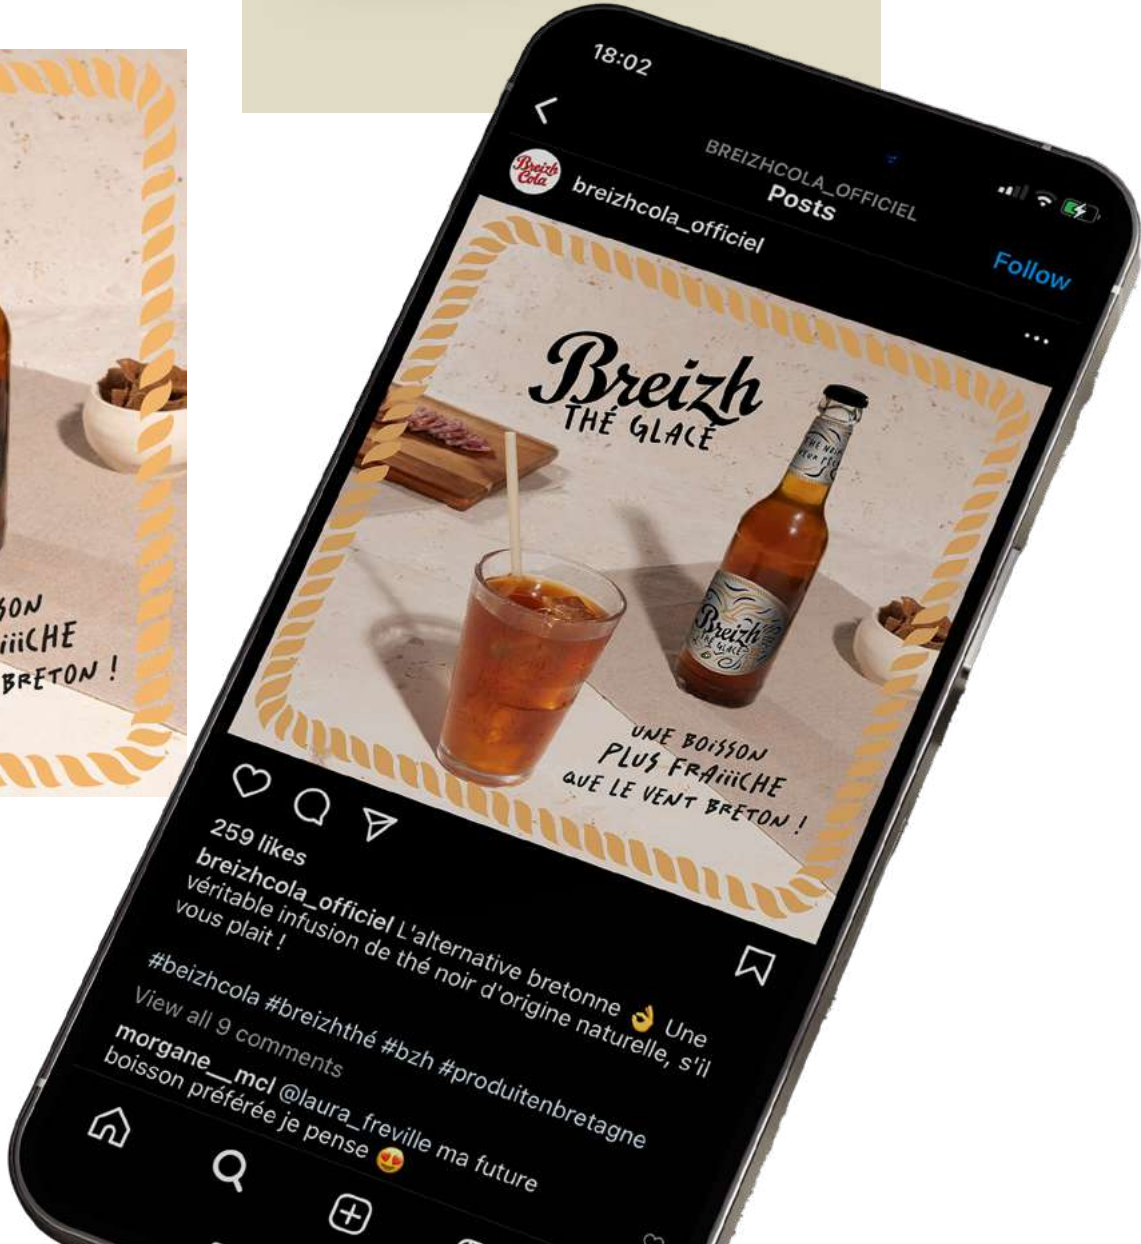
SON
iiiCHE
BRETON !

18:02

BREIZHCOLA_OFFICIEL
Posts

Breizh Cola

breizhcola_officiel

Follow

Breizh
THÉ GLACÉ

Breizh
THÉ GLACÉ

UNE BOISSON
PLUS FRAiiiCHE
QUE LE VENT BRETON !

259 likes

breizhcola_officiel L'alternative bretonne 👌 Une véritable infusion de thé noir d'origine naturelle, s'il vous plait !

#beizhcola #breizhthé #bzh #produitenbretagne

View all 9 comments

morgane__mcl @laura_freville ma future boisson préférée je pense 😍